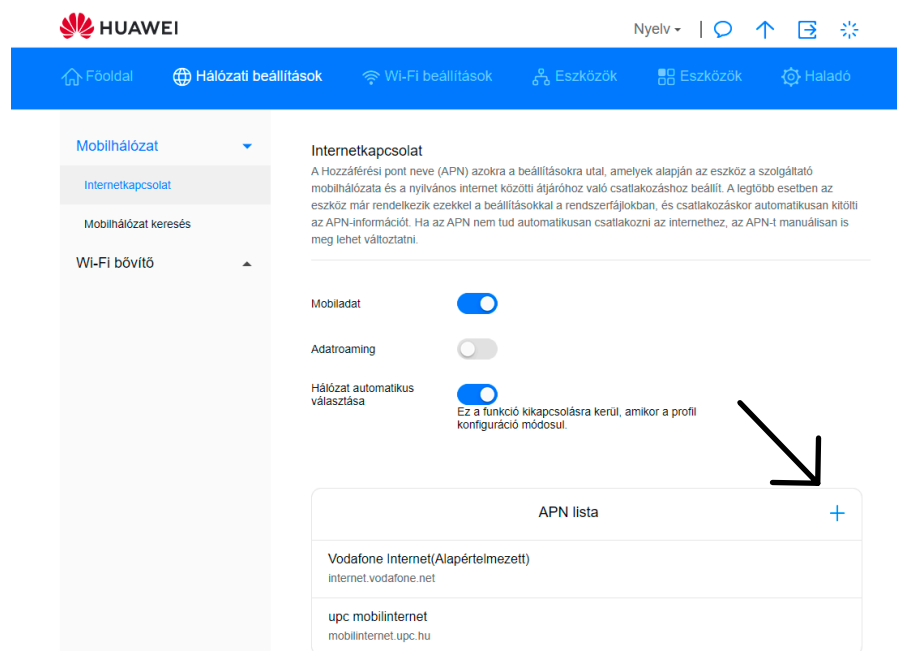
HUAWEI

Nyelv

Főoldal
Hálózati beállítások
Wi-Fi beállítások
Eszközök
Eszközök
Haladó

Mobilhálózat
Internetkapcsolat
Mobilhálózat keresés
Wi-Fi bővítő

Internetkapcsolat
A Hozzáférési pont neve (APN) azokra a beállításokra utal, amelyek alapján az eszköz a szolgáltató mobilhálózata és a nyilvános internet közötti átjáróhoz való csatlakozáshoz beállít. A legtöbb esetben az eszköz már rendelkezik ezekkel a beállításokkal a rendszerfájlokban, és csatlakozáskor automatikusan kitölti az APN-információt. Ha az APN nem tud automatikusan csatlakozni az internethez, az APN-t manuálisan is meg lehet változtatni.

Mobiladat

Adatroaming

Hálózat automatikus választása
Ez a funkció kikapcsolásra kerül, amikor a profil konfiguráció módosul.

APN lista
+

Vodafone Internet(Alapértelmezett)
internet.vodafone.net

upc mobilinternet
mobilinternet.upc.hu